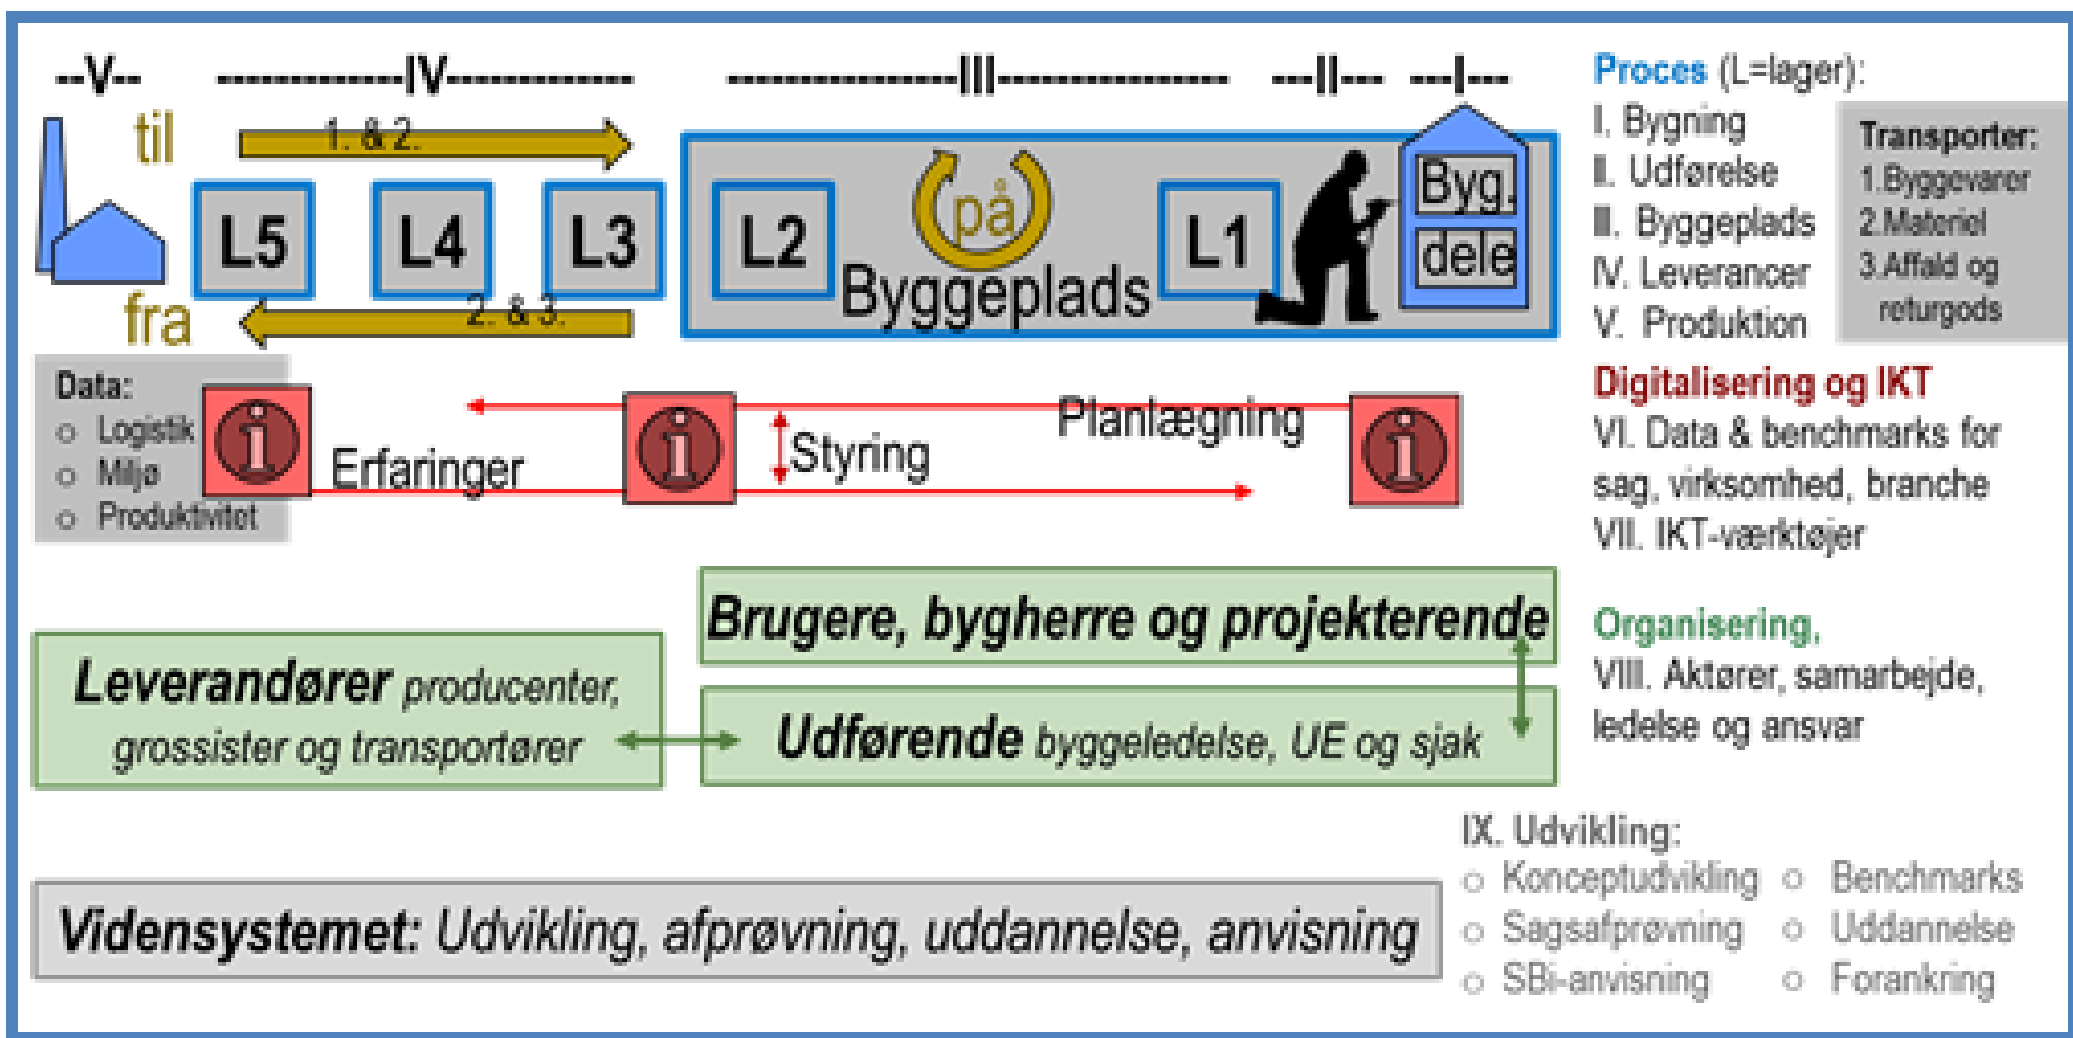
--V-- ------------IV------------ ---------------III--------------- ---II--- ---I---

til
1. & 2.
L5 L4 L3
fra
2. & 3.

L2 på Byggeplads L1 Byg. dele

Proces (L=lager):
I. Bygning
II. Udførelse
III. Byggeplads
IV. Leverancer
V. Produktion

Transporter:
1.Byggevarer
2.Materiel
3.Affald og returgods

Data:
○ Logistik
○ Miljø
○ Produktivitet

Erfaringer
Styring
Planlægning

Digitalisering og IKT
VI. Data & benchmarks for sag, virksomhed, branche
VII. IKT-værktøjer

Brugere, bygherre og projekterende

Leverandører producenter, grossister og transportører

Udførende byggeledelse, UE og sjak

Organisering,
VIII. Aktører, samarbejde, ledelse og ansvar

IX. Udvikling:
○ Konceptudvikling
○ Sagsafprøvning
○ SBi-anvisning
○ Benchmarks
○ Uddannelse
○ Forankring

Vidensystemet: Udvikling, afprøvning, uddannelse, anvisning